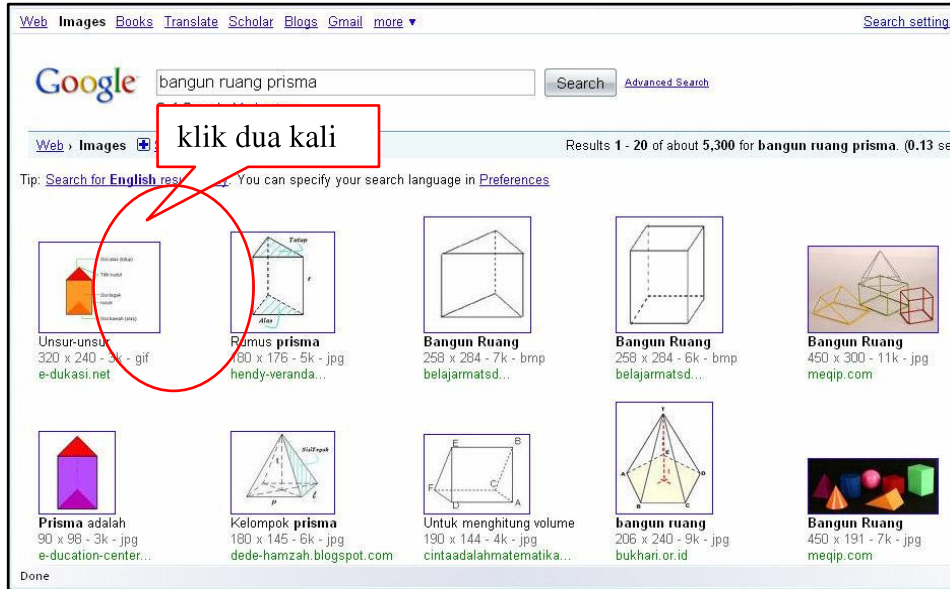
Web Images Books Translate Scholar Blogs Gmail more ▾ Search settings

Google bangun ruang prisma Search Advanced Search

Web › Images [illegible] klik dua kali Results 1 - 20 of about 5,300 for bangun ruang prisma. (0.13 se

Tip: Search for English res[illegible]. You can specify your search language in Preferences

Sisi atas (tutup)
Titik sudut
Sisi tegak
rusuk
Sisi bawah (alas)
Unsur-unsur
320 x 240 - 3k - gif
e-dukasi.net

Tutup
t
Alas
Rumus prisma
180 x 176 - 5k - jpg
hendy-veranda...

Bangun Ruang
258 x 284 - 7k - bmp
belajarmatsd...

Bangun Ruang
258 x 284 - 6k - bmp
belajarmatsd...

Bangun Ruang
450 x 300 - 11k - jpg
meqip.com

Prisma adalah
90 x 98 - 3k - jpg
e-ducation-center...

SisiTegak
t
p
Kelompok prisma
180 x 145 - 6k - jpg
dede-hamzah.blogspot.com

E
B
F
C
A
Untuk menghitung volume
190 x 144 - 4k - jpg
cintaadalahmatematika...

T
A
B
C
D
E
bangun ruang
206 x 240 - 9k - jpg
bukhari.or.id

Bangun Ruang
450 x 191 - 7k - jpg
meqip.com

Done